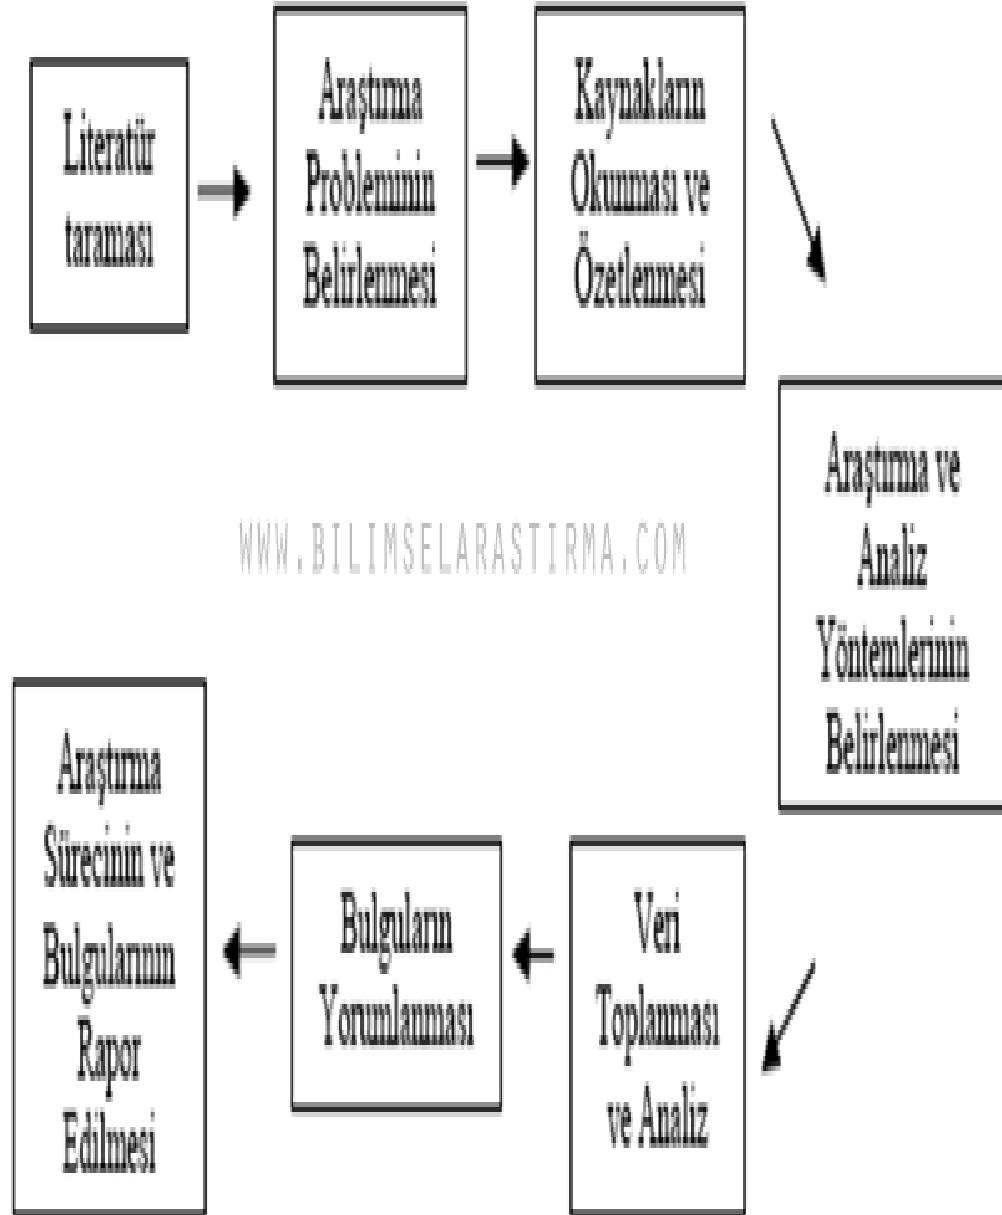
Literatür taraması

Araştırma Probleminin Belirlenmesi

Kaynakların Okunması ve Özetlenmesi

Araştırma ve Analiz Yöntemlerinin Belirlenmesi

WWW.BILIMSELARASTIRMA.COM

Veri Toplanması ve Analiz

Bulguların Yorumlanması

Araştırma Sürecinin ve Bulgularının Rapor Edilmesi